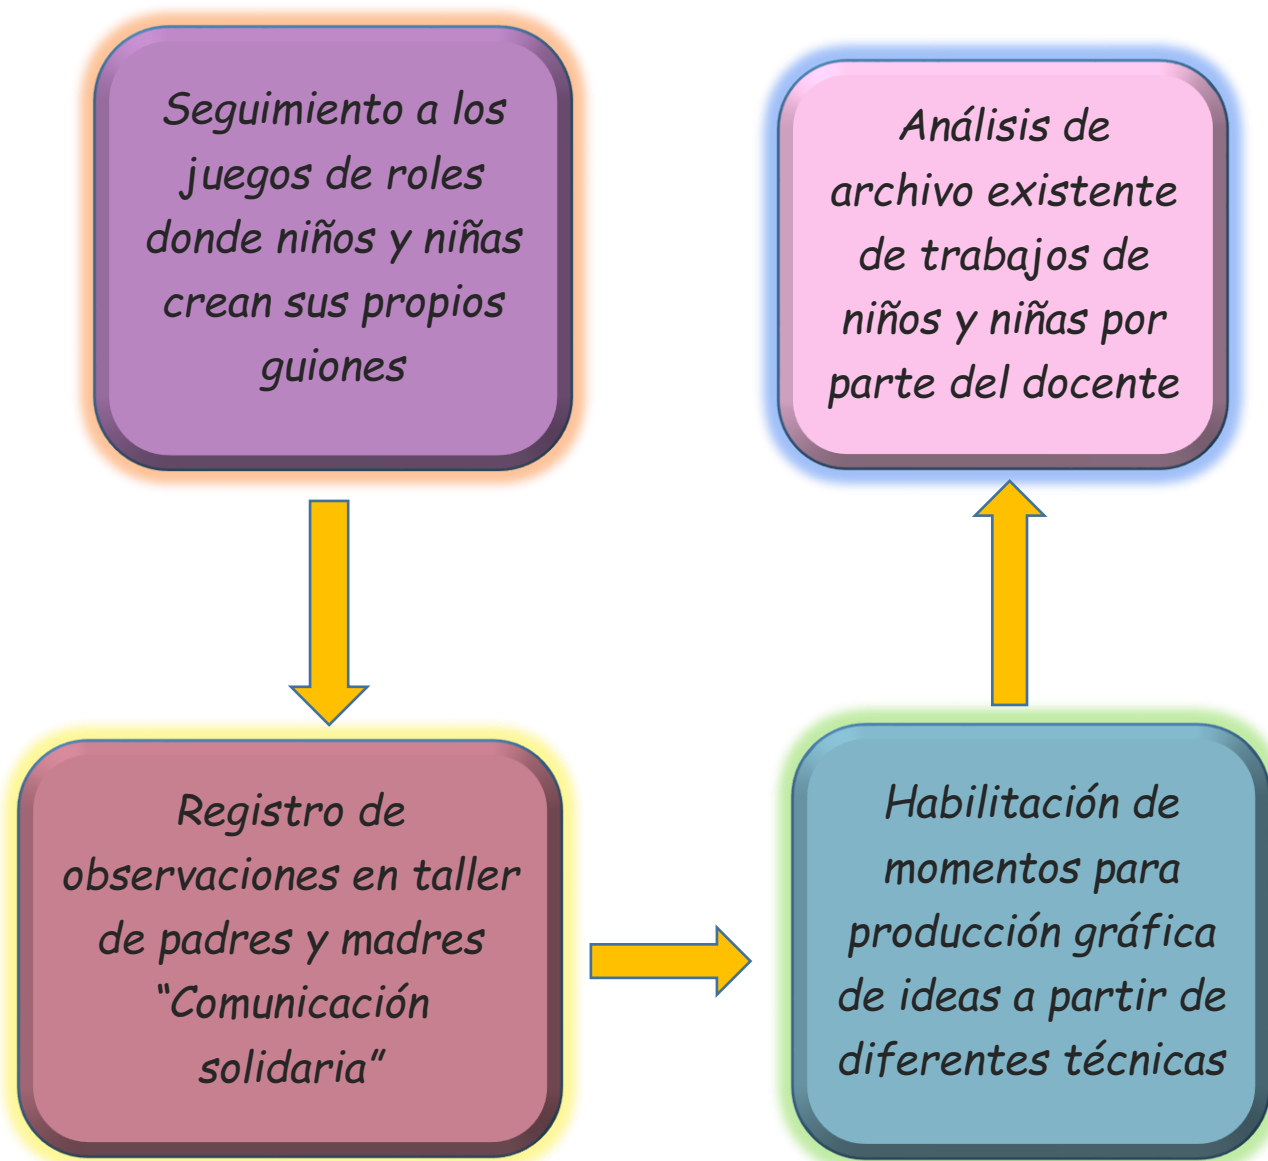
Seguimiento a los juegos de roles donde niños y niñas crean sus propios guiones

Registro de observaciones en taller de padres y madres “Comunicación solidaria”

Habilitación de momentos para producción gráfica de ideas a partir de diferentes técnicas

Análisis de archivo existente de trabajos de niños y niñas por parte del docente